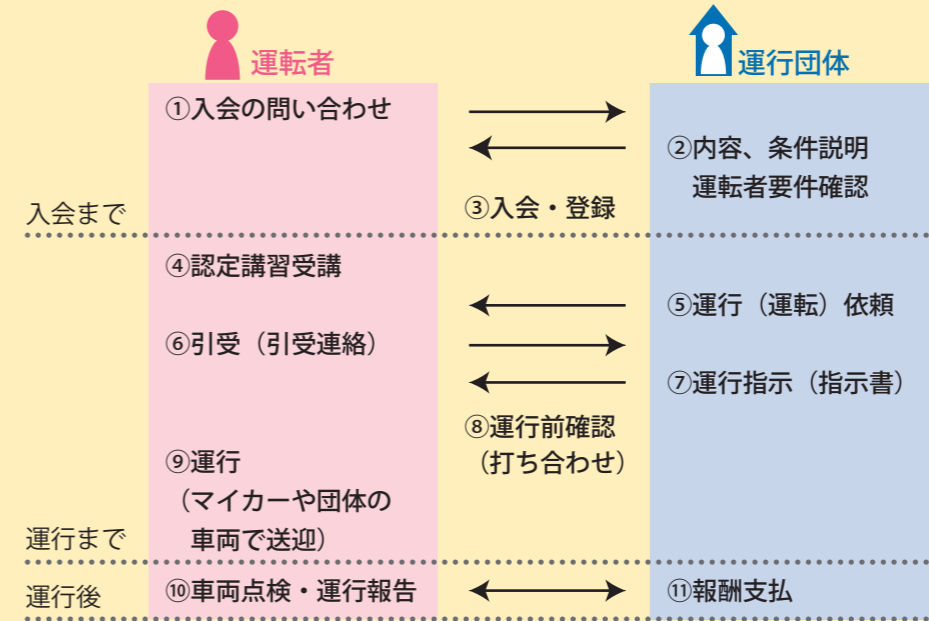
運転者

運行団体

①入会の問い合わせ

②内容、条件説明
運転者要件確認

③入会・登録

入会まで

④認定講習受講

⑤運行（運転）依頼

⑥引受（引受連絡）

⑦運行指示（指示書）

⑧運行前確認
（打ち合わせ）

⑨運行
（マイカーや団体の
車両で送迎）

運行まで

運行後

⑩車両点検・運行報告

⑪報酬支払